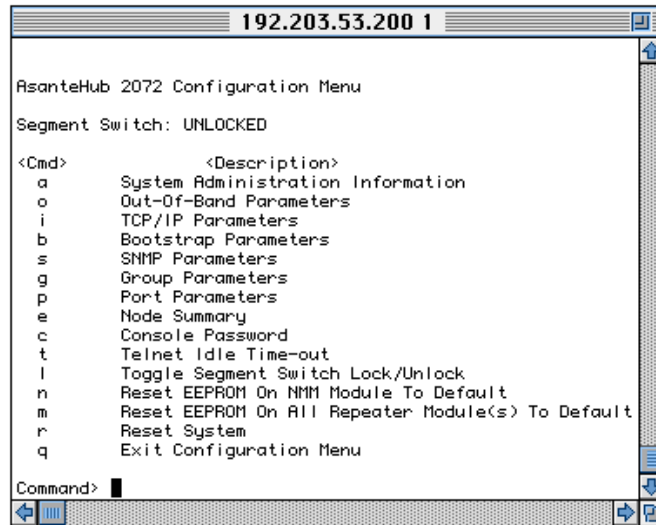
192.203.53.200 1

AsanteHub 2072 Configuration Menu

Segment Switch: UNLOCKED

| <Cmd> | <Description> |
|---|---|
| a | System Administration Information |
| o | Out-Of-Band Parameters |
| i | TCP/IP Parameters |
| b | Bootstrap Parameters |
| s | SNMP Parameters |
| g | Group Parameters |
| p | Port Parameters |
| e | Node Summary |
| c | Console Password |
| t | Telnet Idle Time-out |
| l | Toggle Segment Switch Lock/Unlock |
| n | Reset EEPROM On NMM Module To Default |
| m | Reset EEPROM On All Repeater Module(s) To Default |
| r | Reset System |
| q | Exit Configuration Menu |

Command>